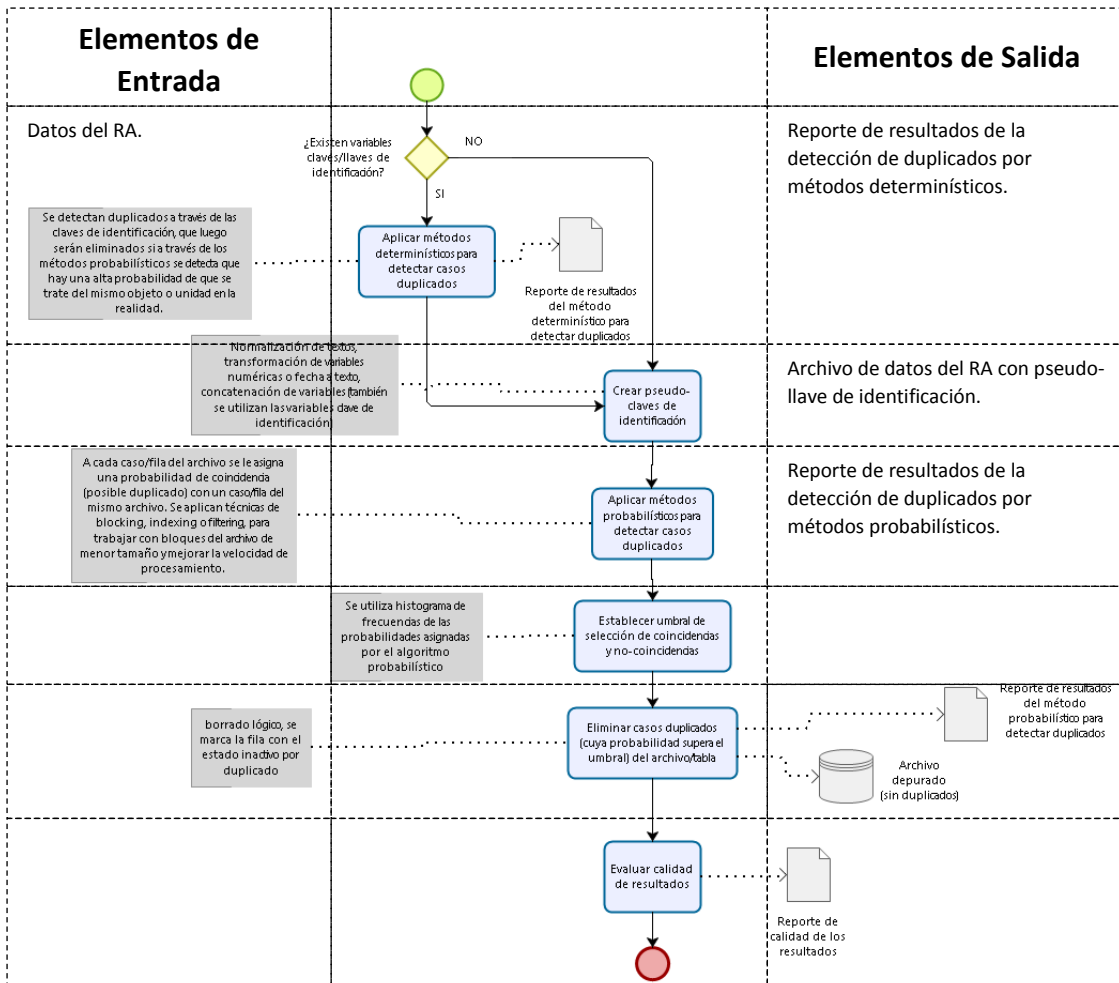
Elementos de Entrada

Elementos de Salida

Datos del RA.

¿Existen variables claves/llaves de identificación?

NO

SI

Reporte de resultados de la detección de duplicados por métodos determinísticos.

Se detectan duplicados a través de las claves de identificación, que luego serán eliminados si a través de los métodos probabilísticos se detecta que hay una alta probabilidad de que se trate del mismo objeto o unidad en la realidad.

Aplicar métodos determinísticos para detectar casos duplicados

Reporte de resultados del método determinístico para detectar duplicados

Normalización de textos, transformación de variables numéricas o fecha a texto, concatenación de variables (también se utilizan las variables clave de identificación)

Crear pseudo-claves de identificación

Archivo de datos del RA con pseudo-llave de identificación.

A cada caso/fila del archivo se le asigna una probabilidad de coincidencia (posible duplicado) con un caso/fila del mismo archivo. Se aplican técnicas de blocking, indexing o filtering, para trabajar con bloques del archivo de menor tamaño y mejorar la velocidad de procesamiento.

Aplicar métodos probabilísticos para detectar casos duplicados

Reporte de resultados de la detección de duplicados por métodos probabilísticos.

Se utiliza histograma de frecuencias de las probabilidades asignadas por el algoritmo probabilístico

Establecer umbral de selección de coincidencias y no-coincidencias

borrado lógico, se marca la fila con el estado inactivo por duplicado

Eliminar casos duplicados (cuya probabilidad supera el umbral) del archivo/tabla

Reporte de resultados del método probabilístico para detectar duplicados

Archivo depurado (sin duplicados)

Evaluar calidad de resultados

Reporte de calidad de los resultados